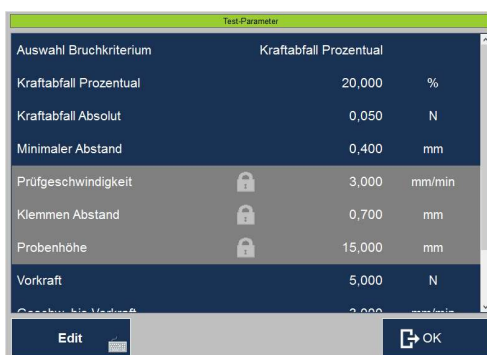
Test-Parameter

| | | |
|---|---|---|
| Auswahl Bruchkriterium | Kraftabfall Prozentual | |
| Kraftabfall Prozentual | 20,000 | % |
| Kraftabfall Absolut | 0,050 | N |
| Minimaler Abstand | 0,400 | mm |
| Prüfgeschwindigkeit | 3,000 | mm/min |
| Klemmen Abstand | 0,700 | mm |
| Probenhöhe | 15,000 | mm |
| Vorkraft | 5,000 | N |
| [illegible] | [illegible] | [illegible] |

Edit

OK